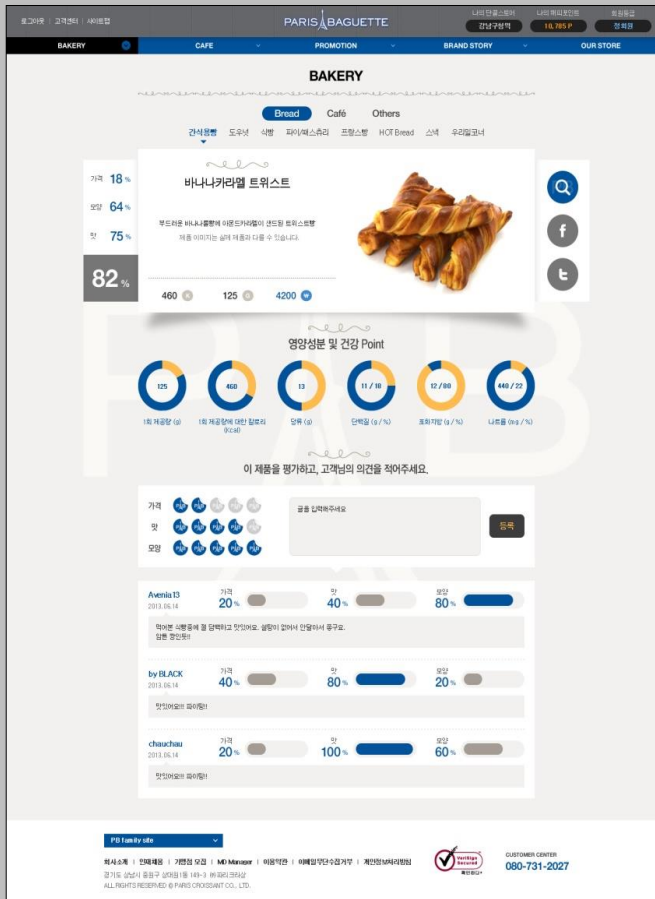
로그아웃 | 고객센터 | 사이트맵

PARIS BAGUETTE

나의 단골스토어
강남구청역

나의 해피포인트
10,785 P

회원등급
정회원

BAKERY
CAFE
PROMOTION
BRAND STORY
OUR STORE

BAKERY

Bread
Café
Others

간식용빵 도우넛 식빵 파이/페스츄리 프랑스빵 HOT Bread 스낵 우리밀코너

가격 18 %
모양 64 %
맛 75 %
82 %

바나나카라멜 트위스트

부드러운 바나나롤빵에 아몬드카라멜이 샌드된 트위스트빵
제품 이미지는 실제 제품과 다를 수 있습니다.

460
125
4200

영양성분 및 건강 Point

| 125 | 460 | 13 | 11 / 18 | 12 / 80 | 440 / 22 |
|---|---|---|---|---|---|
| 1회 제공량 (g) | 1회 제공량에 대한 칼로리 (Kcal) | 당류 (g) | 단백질 (g / %) | 포화지방 (g / %) | 나트륨 (mg / %) |

이 제품을 평가하고, 고객님의 의견을 적어주세요.

가격
맛
모양

글을 입력해주세요

등록

Avenia13
2013.06.14
가격 20 %
맛 40 %
모양 80 %
먹어본 식빵중에 젤 담백하고 맛있어요. 설탕이 없어서 안달아서 좋구요.
암튼 짱인듯!

by BLACK
2013.06.14
가격 40 %
맛 80 %
모양 20 %
맛있어요!! 파이팅!

chauchau
2013.06.14
가격 20 %
맛 100 %
모양 60 %
맛있어요!! 파이팅!

PB family site

회사소개 | 인재채용 | 가맹점 모집 | MD Manager | 이용약관 | 이메일무단수집거부 | 개인정보처리방침
경기도 성남시 중원구 상대원1동 149-3 ㈜파리크라상
ALL RIGHTS RESERVED © PARIS CROISSANT CO., LTD.

VeriSign Secured

CUSTOMER CENTER
080-731-2027